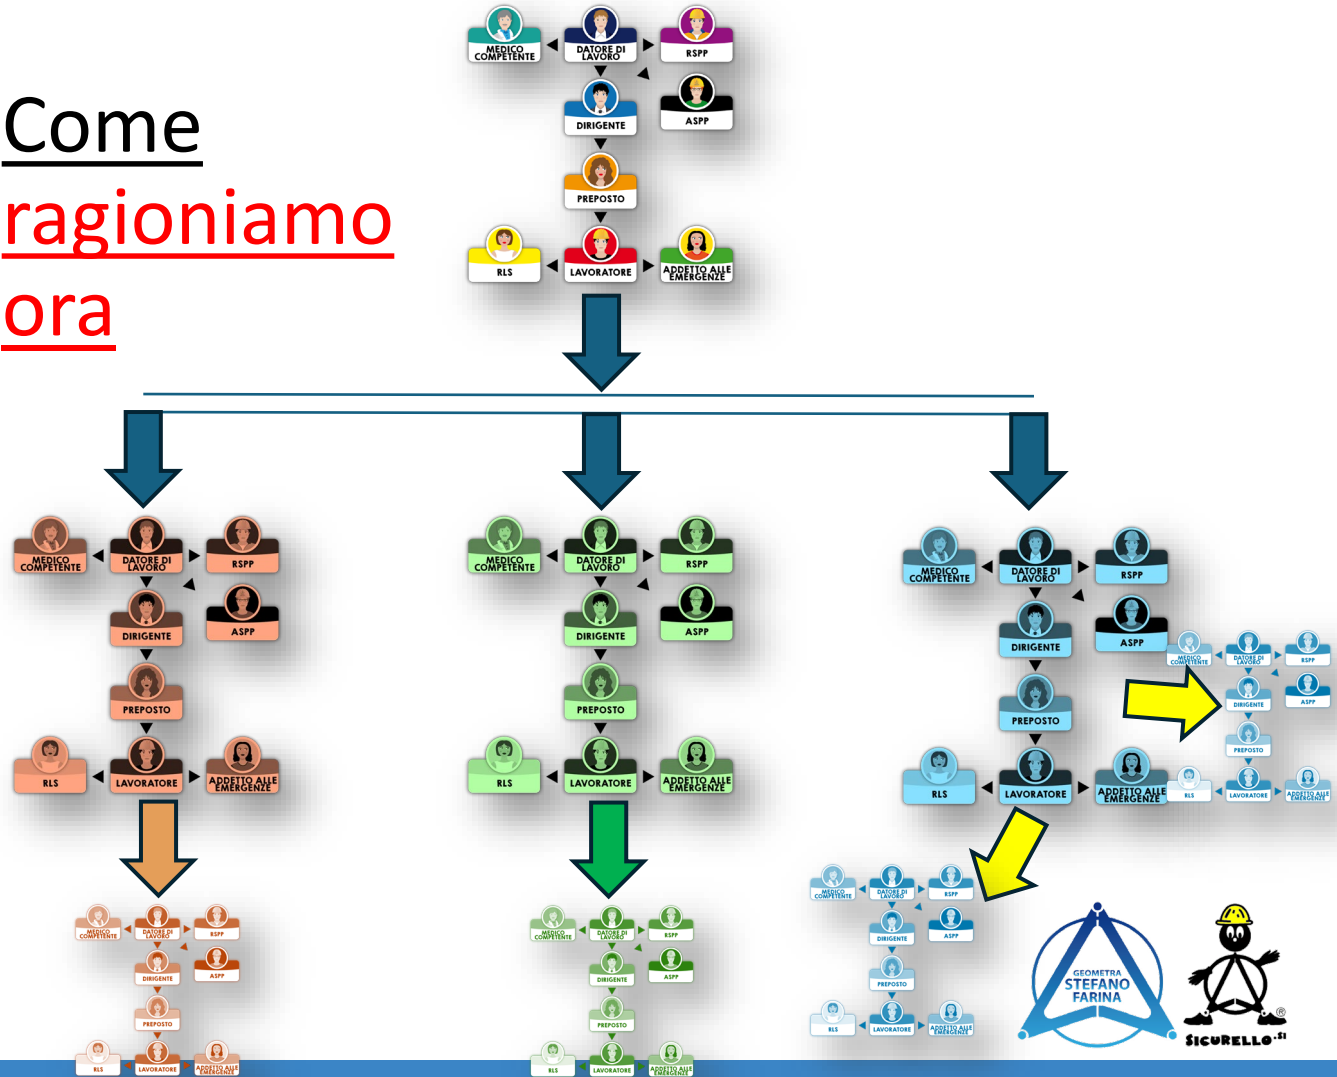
Come
ragioniamo
ora

MEDICO COMPETENTE
DATORE DI LAVORO
RSPP
DIRIGENTE
ASPP
PREPOSTO
RLS
LAVORATORE
ADDETTO ALLE EMERGENZE

MEDICO COMPETENTE
DATORE DI LAVORO
RSPP
DIRIGENTE
ASPP
PREPOSTO
RLS
LAVORATORE
ADDETTO ALLE EMERGENZE

MEDICO COMPETENTE
DATORE DI LAVORO
RSPP
DIRIGENTE
ASPP
PREPOSTO
RLS
LAVORATORE
ADDETTO ALLE EMERGENZE

MEDICO COMPETENTE
DATORE DI LAVORO
RSPP
DIRIGENTE
ASPP
PREPOSTO
RLS
LAVORATORE
ADDETTO ALLE EMERGENZE

MEDICO COMPETENTE
DATORE DI LAVORO
RSPP
DIRIGENTE
ASPP
PREPOSTO
RLS
LAVORATORE
ADDETTO ALLE EMERGENZE

MEDICO COMPETENTE
DATORE DI LAVORO
RSPP
DIRIGENTE
ASPP
PREPOSTO
RLS
LAVORATORE
ADDETTO ALLE EMERGENZE

MEDICO COMPETENTE
DATORE DI LAVORO
RSPP
DIRIGENTE
ASPP
PREPOSTO
RLS
LAVORATORE
ADDETTO ALLE EMERGENZE

MEDICO COMPETENTE
DATORE DI LAVORO
RSPP
DIRIGENTE
ASPP
PREPOSTO
RLS
LAVORATORE
ADDETTO ALLE EMERGENZE

GEOMETRA
STEFANO
FARINA

SICURELLO.SI